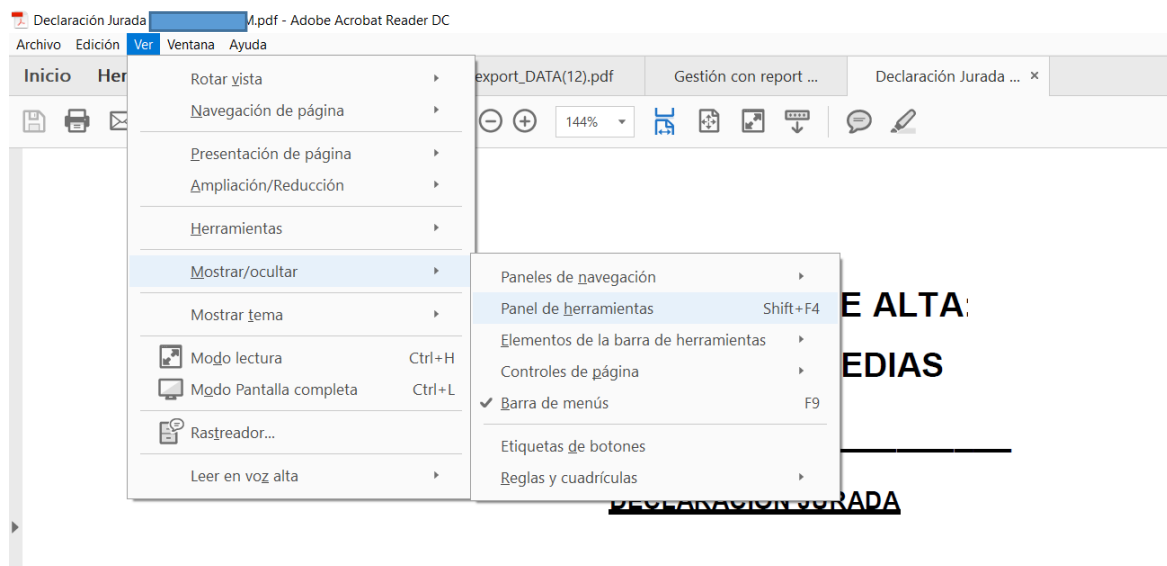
Declaración Jurada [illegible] M.pdf - Adobe Acrobat Reader DC

Archivo Edición Ver Ventana Ayuda

Inicio Her

export_DATA(12).pdf Gestión con report ... Declaración Jurada ... ×

144%

Rotar vista
Navegación de página
Presentación de página
Ampliación/Reducción
Herramientas
Mostrar/ocultar
Mostrar tema
Modo lectura Ctrl+H
Modo Pantalla completa Ctrl+L
Rastreador...
Leer en voz alta

Paneles de navegación
Panel de herramientas Shift+F4
Elementos de la barra de herramientas
Controles de página
Barra de menús F9
Etiquetas de botones
Reglas y cuadrículas

E ALTA:

EDIAS

DECLARACIÓN JURADA